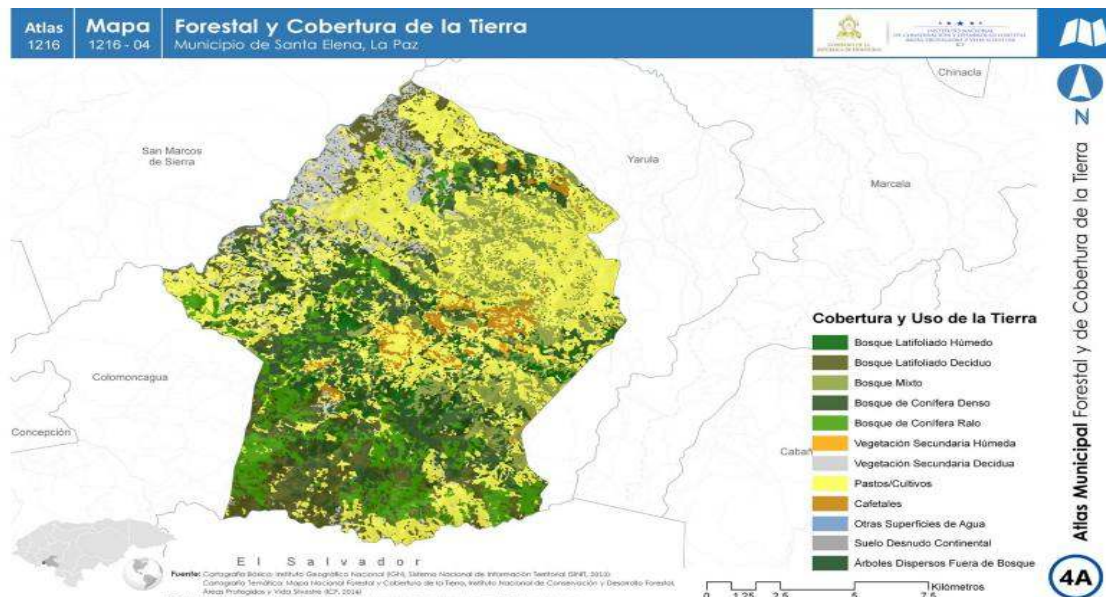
Atlas 1216

Mapa 1216 - 04

Forestal y Cobertura de la Tierra
Municipio de Santa Elena, La Paz

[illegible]

Chinacla

N

San Marcos de Sierra

Yarula

Marcala

Colomoncagua

Concepción

Caban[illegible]

Cobertura y Uso de la Tierra

Bosque Latifoliado Húmedo
Bosque Latifoliado Deciduo
Bosque Mixto
Bosque de Conífera Denso
Bosque de Conífera Ralo
Vegetación Secundaria Húmeda
Vegetación Secundaria Decidua
Pastos/Cultivos
Cafetales
Otras Superficies de Agua
Suelo Desnudo Continental
Árboles Dispersos Fuera de Bosque

E l S a l v a d o r

Fuente: Cartografía Básica: Instituto Geográfico Nacional (IGN), Sistema Nacional de Información Territorial (SINIT), 2013. Cartografía Temática: Mapa Nacional Forestal y Cobertura de la Tierra, Instituto Nacional de Conservación y Desarrollo Forestal, Áreas Protegidas y Vida Silvestre (ICF, 2014)

0 1.25 2.5 5 7.5 Kilómetros

Atlas Municipal Forestal y de Cobertura de la Tierra

4A